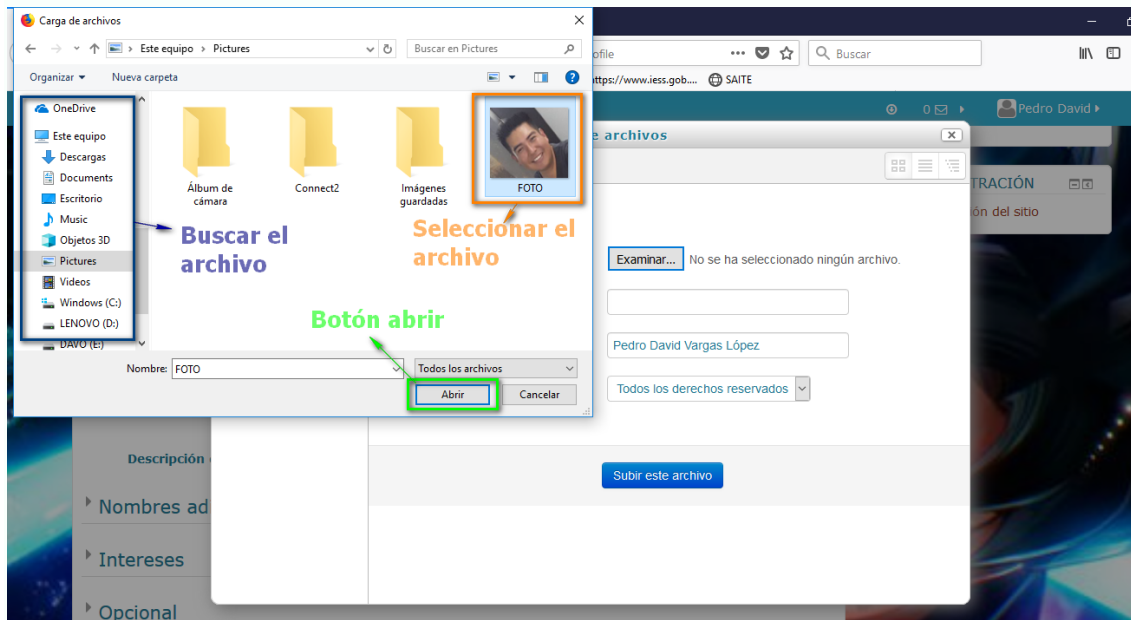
Carga de archivos

Este equipo › Pictures

Buscar en Pictures

Organizar ▾ Nueva carpeta

OneDrive
Este equipo
Descargas
Documents
Escritorio
Music
Objetos 3D
Pictures
Videos
Windows (C:)
LENOVO (D:)
DAVO (E:)

Álbum de cámara

Connect2

Imágenes guardadas

FOTO

Buscar el archivo

Seleccionar el archivo

Botón abrir

Nombre: FOTO

Todos los archivos

Abrir

Cancelar

ofile

Buscar

ttps://www.iess.gob....

SAITE

0

Pedro David

e archivos

TRACIÓN

ón del sitio

Examinar... No se ha seleccionado ningún archivo.

Pedro David Vargas López

Todos los derechos reservados

Subir este archivo

Descripción

Nombres ad

Intereses

Opcional